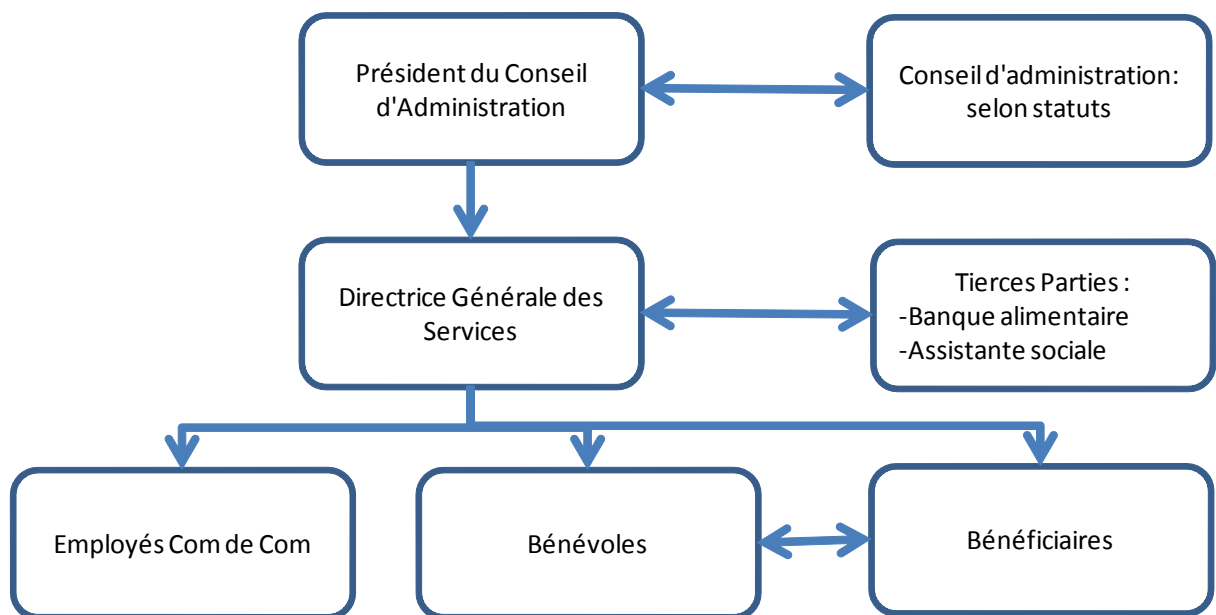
Président du Conseil d'Administration

Conseil d'administration: selon statuts

Directrice Générale des Services

Tierces Parties :
-Banque alimentaire
-Assistante sociale

Employés Com de Com

Bénévoles

Bénéficiaires